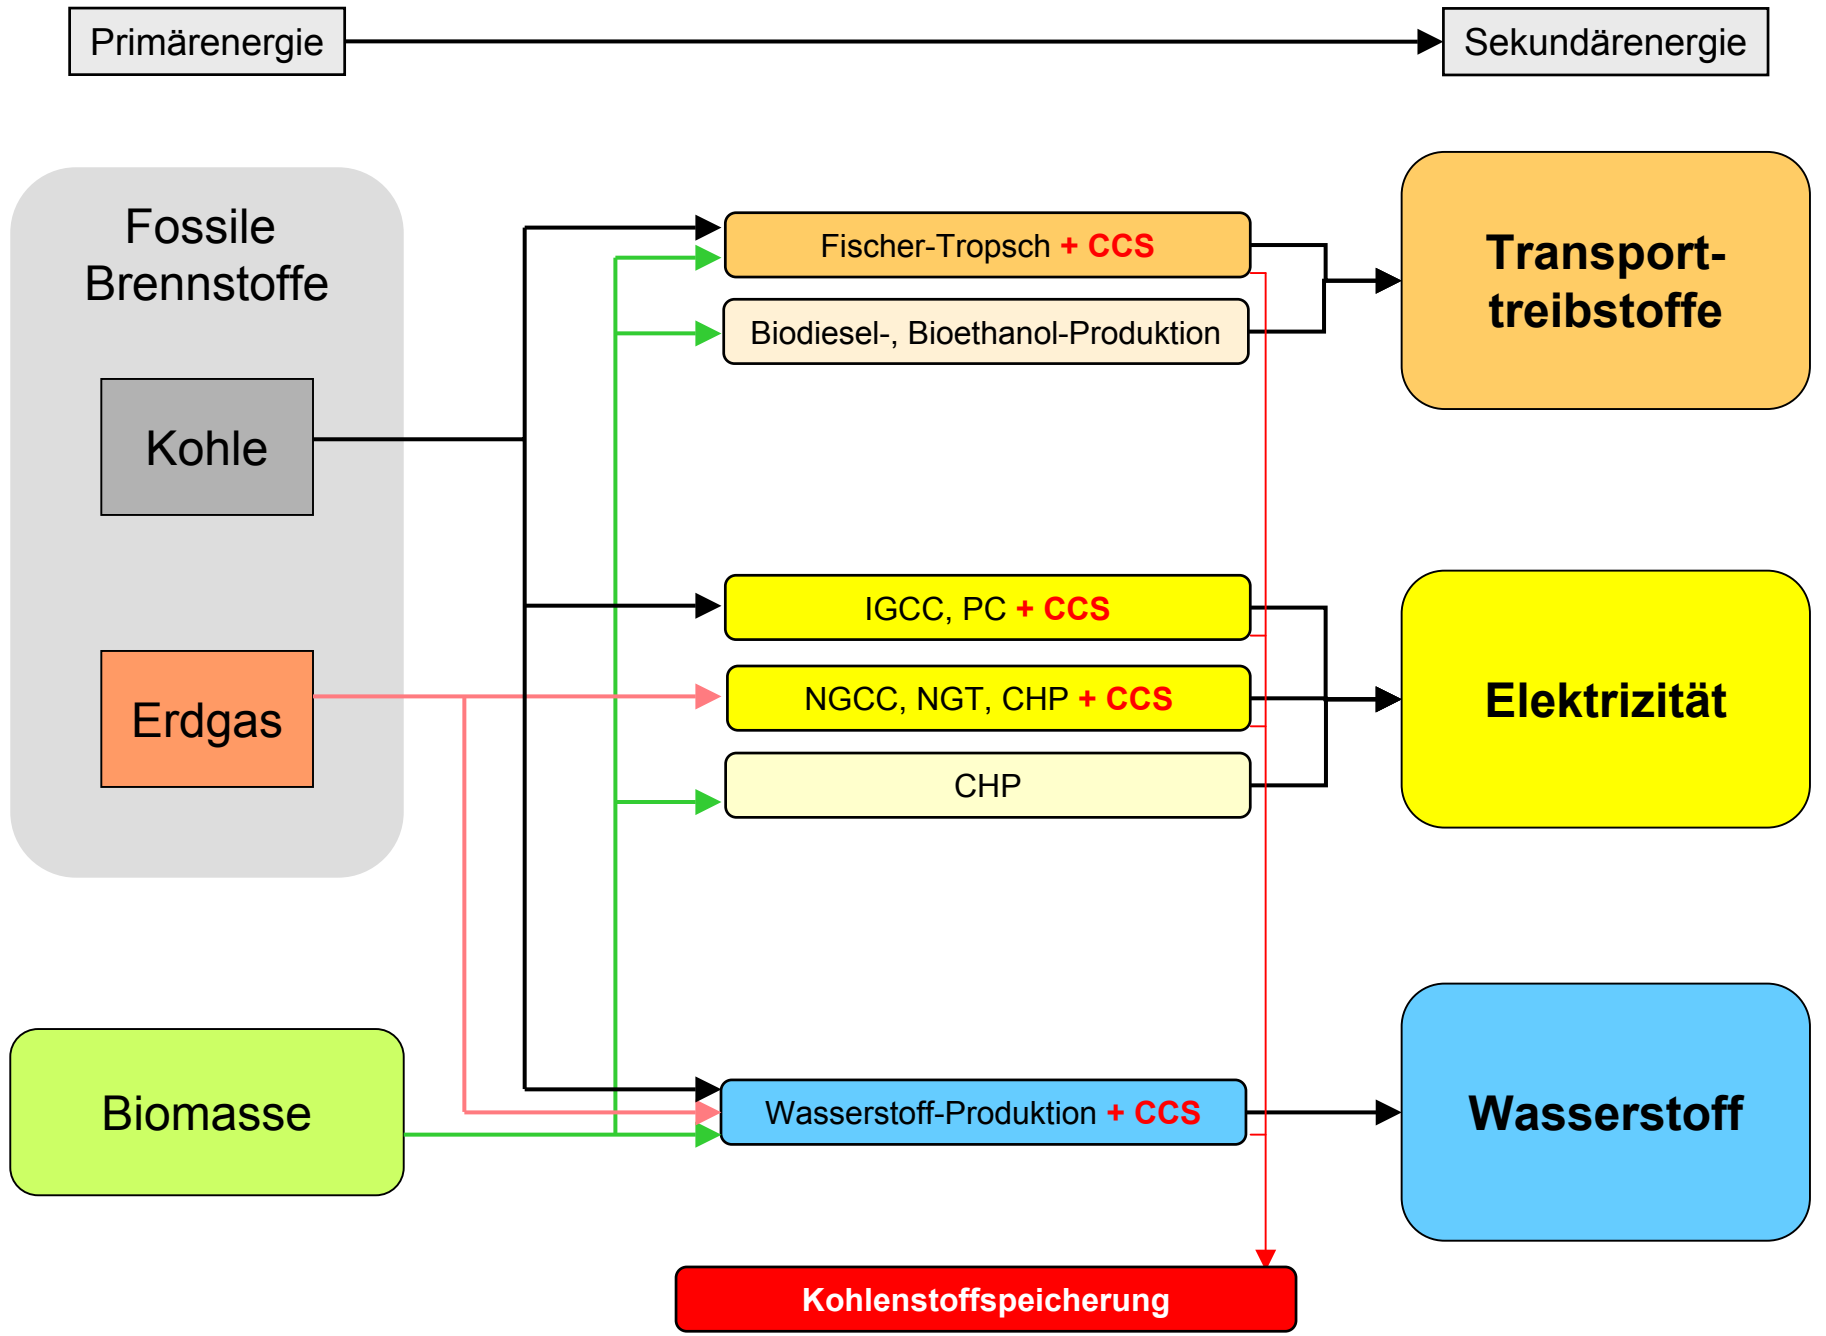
Primärenergie

Sekundärenergie

Fossile Brennstoffe

Kohle

Erdgas

Biomasse

Fischer-Tropsch + CCS

Biodiesel-, Bioethanol-Produktion

IGCC, PC + CCS

NGCC, NGT, CHP + CCS

CHP

Wasserstoff-Produktion + CCS

Kohlenstoffspeicherung

Transport-treibstoffe

Elektrizität

Wasserstoff